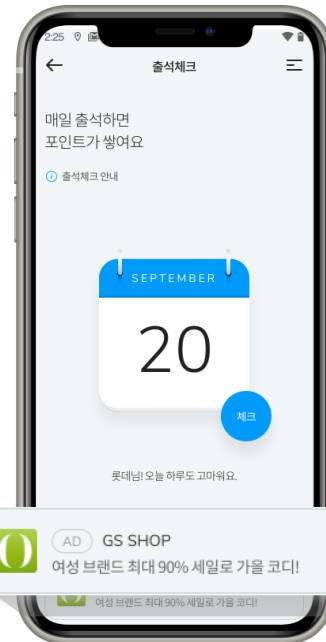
2:25

출석체크

매일 출석하면
포인트가 쌓여요

ⓘ 출석체크 안내

SEPTEMBER

20

체크

롯데님! 오늘 하루도 고마워요.

AD GS SHOP
여성 브랜드 최대 90% 세일로 가을 코디!

여성 브랜드 최대 90% 세일로 가을 코디!